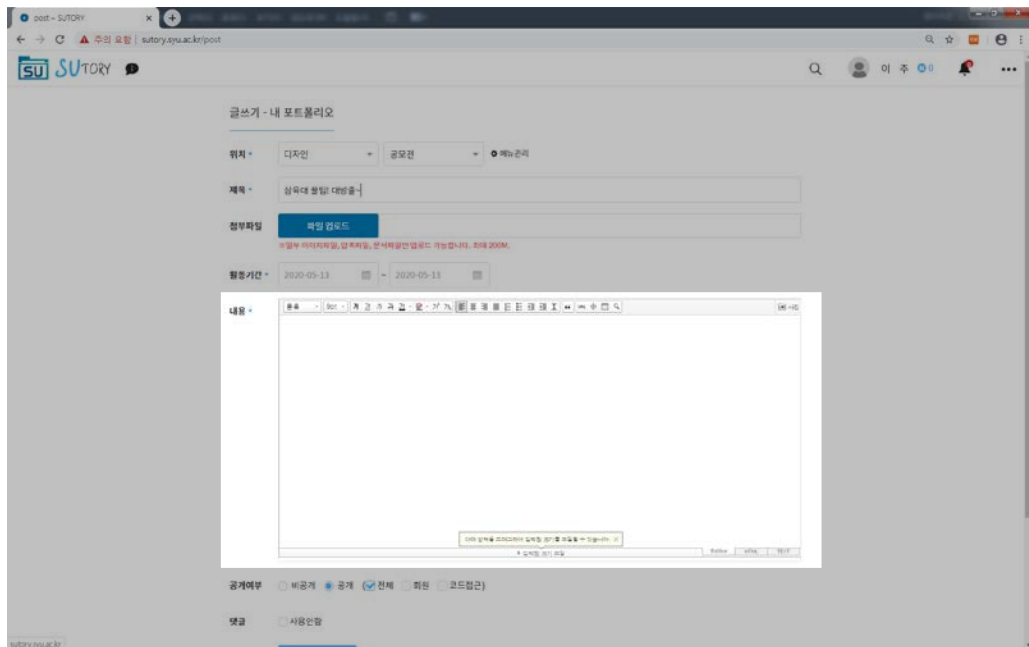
post - SUTORY

주의 요함 | sutory.syu.ac.kr/post

SU SUTORY

이 주

글쓰기 - 내 포트폴리오

위치 * 디자인 공모전 메뉴관리

제목 * 삼육대 썸팅 대방출~

첨부파일 파일 업로드

※일부 이미지파일,압축파일, 문서파일만 업로드 가능합니다. 최대 200M.

활동기간 * 2020-05-13 ~ 2020-05-13

내용 *

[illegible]

공개여부 비공개 공개 전체 회원 코드접근)

댓글 사용안함

sutory.syu.ac.kr